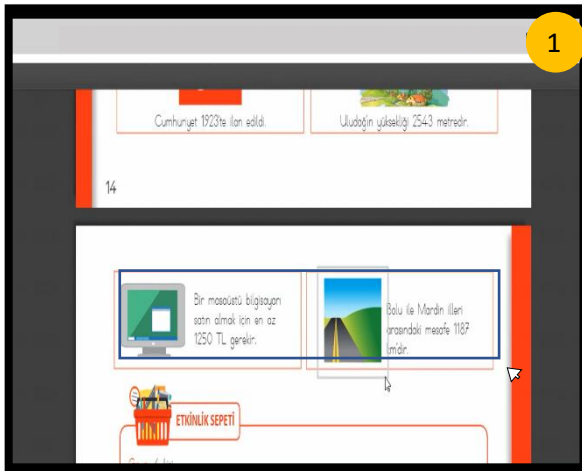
1

Cumhuriyet 1923'te ilan edildi.

Uludoğın yüksekliği 2543 metredir.

14

Bir masaüstü bilgisayarı satın almak için en az 1250 TL gerekir.

Bolu ile Mardin illeri arasındaki mesafe 1187 km'dir.

ETKİNLİK SEPETİ